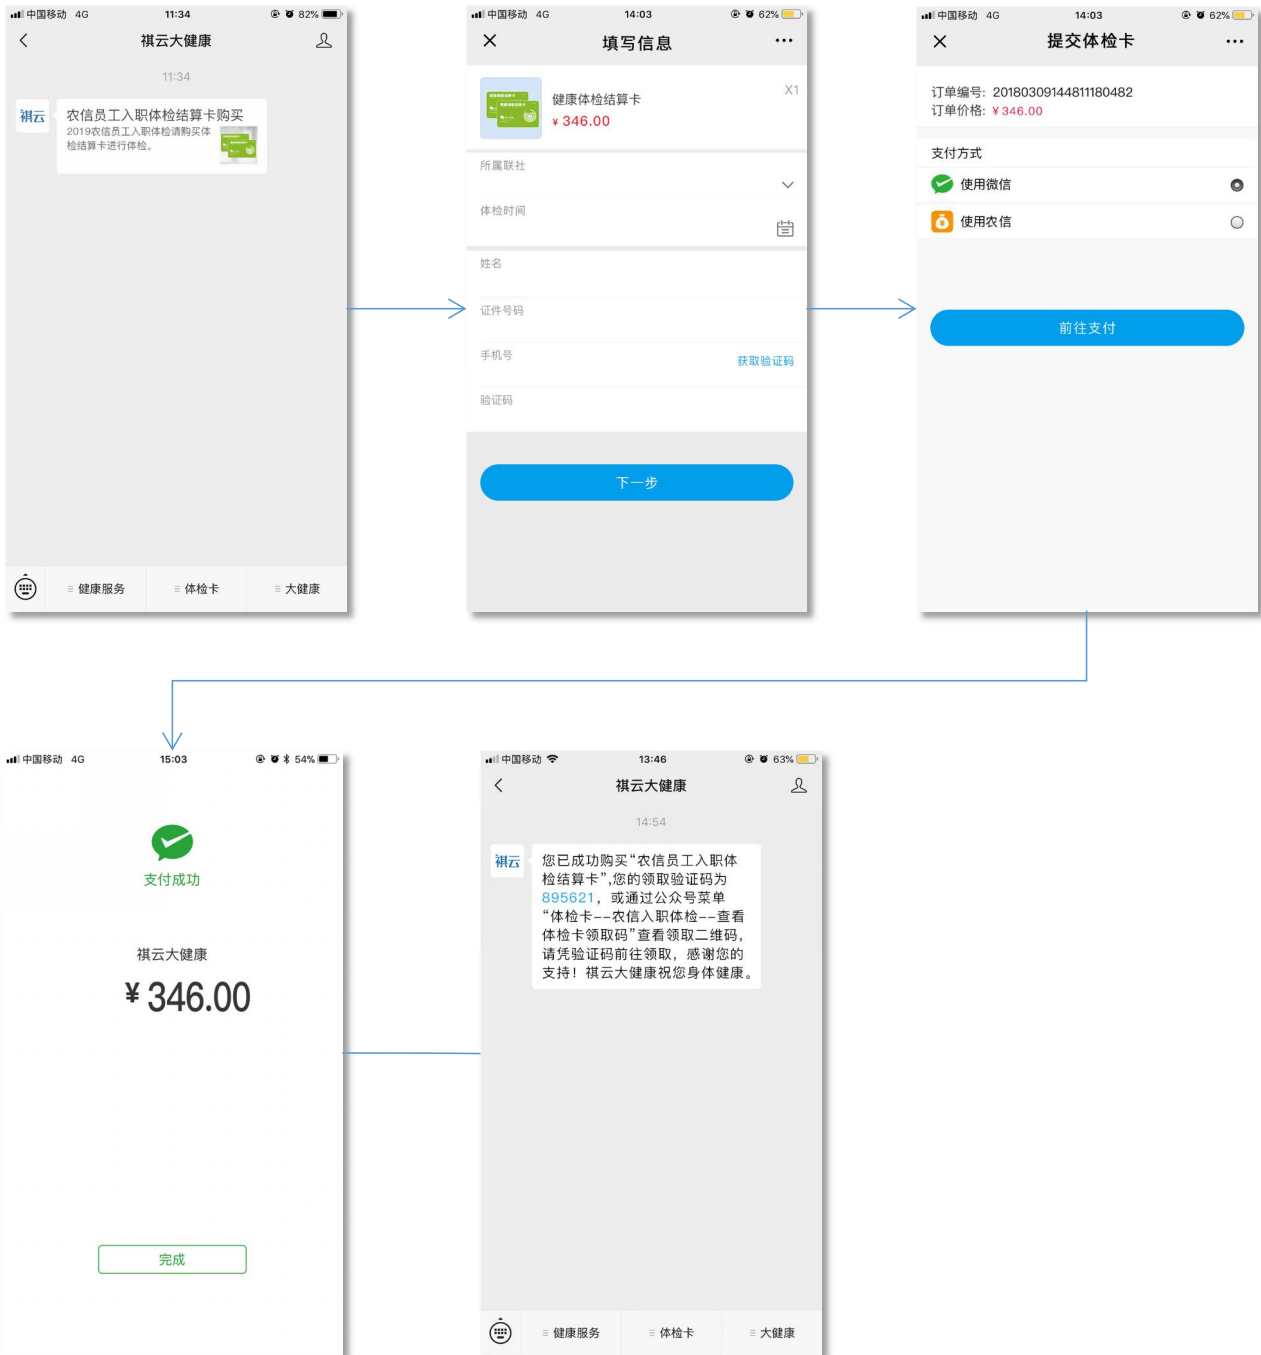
中国移动 4G 11:34 82%

祺云大健康

11:34

祺云

农信员工入职体检结算卡购买

2019农信员工入职体检请购买体检结算卡进行体检。

健康服务 体检卡 大健康

中国移动 4G 14:03 62%

填写信息

健康体检结算卡

¥ 346.00

X1

所属联社

体检时间

姓名

证件号码

手机号

获取验证码

验证码

下一步

中国移动 4G 14:03 62%

提交体检卡

订单编号: 20180309144811180482

订单价格: ¥ 346.00

支付方式

使用微信

使用农信

前往支付

中国移动 4G 15:03 54%

支付成功

祺云大健康

¥ 346.00

完成

中国移动 13:46 63%

祺云大健康

14:54

祺云

您已成功购买“农信员工入职体检结算卡”,您的领取验证码为895621, 或通过公众号菜单“体检卡--农信入职体检--查看体检卡领取码”查看领取二维码, 请凭验证码前往领取, 感谢您的支持! 祺云大健康祝您身体健康。

健康服务 体检卡 大健康